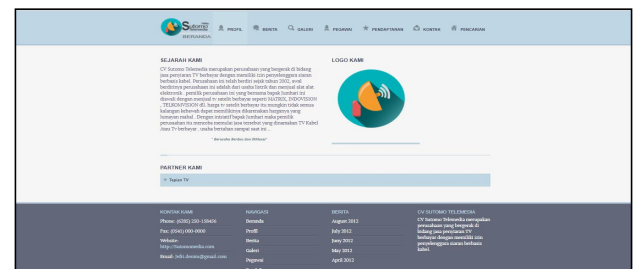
Sutomo
BERANDA

PROFIL BERITA GALERI PEGAWAI PENDAFTARAN KONTAK PENCARIAN

SEJARAH KAMI

CV Sutomo Telemedia merupakan perusahaan yang bergerak di bidang jasa penyiaran TV berbayar dengan memiliki izin penyelenggara siaran berbasis kabel. Perusahaan ini telah berdiri sejak tahun 2002, awal berdirinya perusahaan ini adalah dari usaha listrik dan menjual alat alat elektronik , pemilik perusahaan ini yang bernama bapak Isnihari ini dijuali dengan menjual tv untuk berbayar seperti MATRIX, INDOVISION , TELKOMVISION dll, harga tv untuk berbayar itu mungkin tidak semua kalangan kebawah dapat memilikinya dikarenakan harganya yang lumayan mahal . Dengan inisiatif bapak Isnihari maka pemilik perusahaan itu mencoba merintis jalan usaha tv berbayar yang dinamakan TV Kabel Jasa Tv berbayar . usaha berbahan sampai saat ini ...

* Beranda Berita dan Bebasa *

LOGO KAMI

PARTNER KAMI

Topaz TV

KONTAK KAMI
Phone: (0361) 253-158456
Fax: (0541) 000-0000
Website: http://Sutomomedia.com
Email: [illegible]@gmail.com

NAVIGASI
Beranda
Profil
Berita
Galeri
Pegawai

BERITA
August 2012
July 2012
June 2012
May 2012
April 2012

CV SUTOMO TELEMEDIA
CV Sutomo Telemedia merupakan perusahaan yang bergerak di bidang jasa penyiaran TV berbayar dengan memiliki izin penyelenggara siaran berbasis kabel.